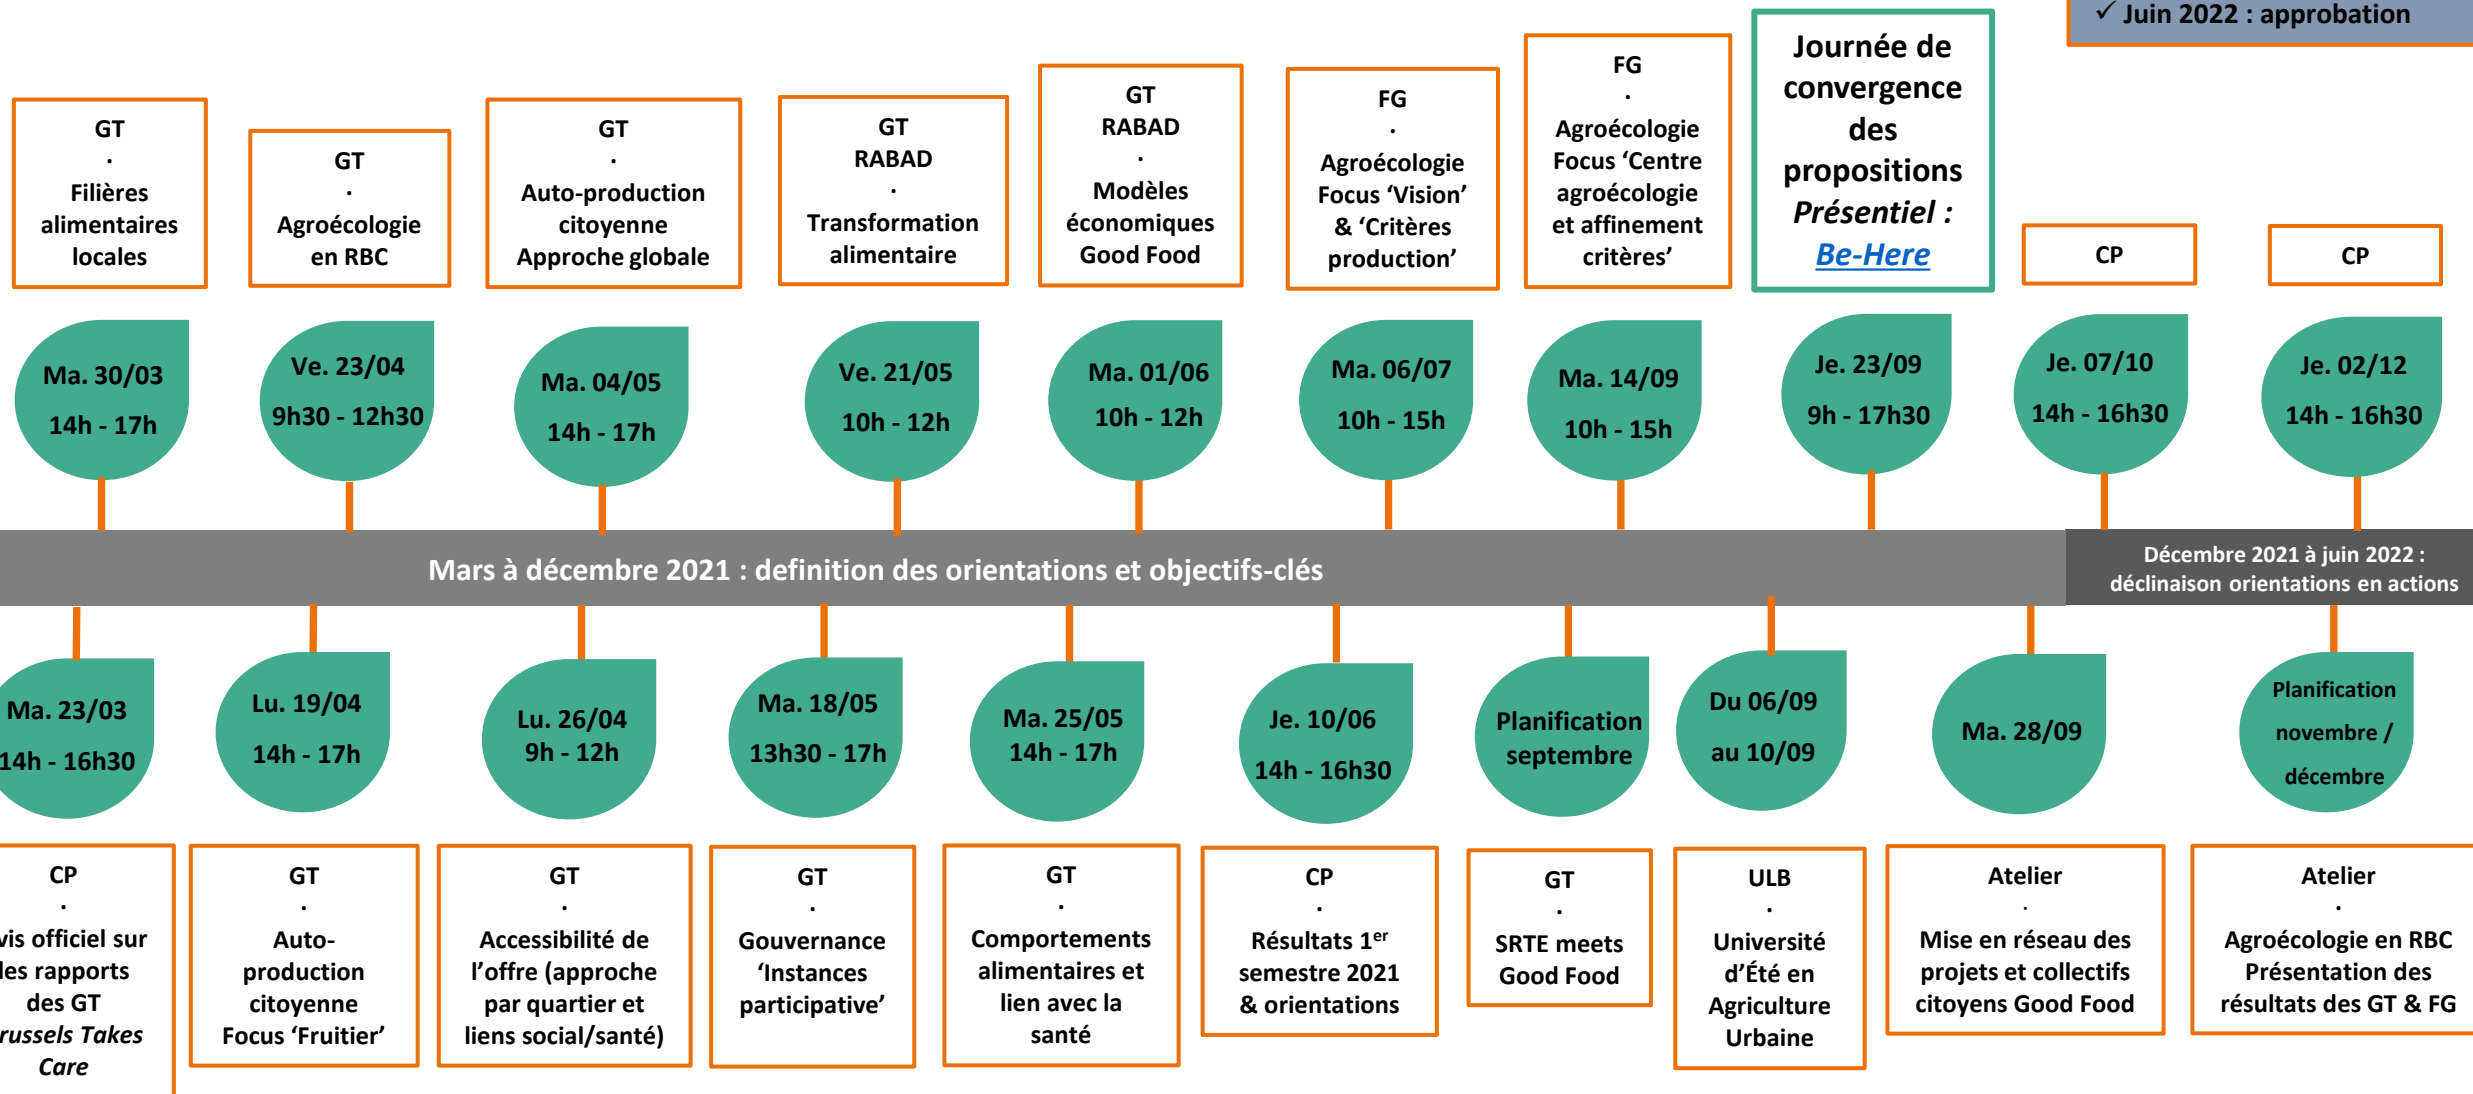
✓ Juin 2022 : approbation

GT
·
Filières alimentaires locales

GT
·
Agroécologie en RBC

GT
·
Auto-production citoyenne Approche globale

GT
RABAD
·
Transformation alimentaire

GT
RABAD
·
Modèles économiques Good Food

FG
·
Agroécologie Focus 'Vision' & 'Critères production'

FG
·
Agroécologie Focus 'Centre agroécologie et affinement critères'

Journée de convergence des propositions
*Présentiel :*
Be-Here

CP

CP

Ma. 30/03
14h - 17h

Ve. 23/04
9h30 - 12h30

Ma. 04/05
14h - 17h

Ve. 21/05
10h - 12h

Ma. 01/06
10h - 12h

Ma. 06/07
10h - 15h

Ma. 14/09
10h - 15h

Je. 23/09
9h - 17h30

Je. 07/10
14h - 16h30

Je. 02/12
14h - 16h30

Mars à décembre 2021 : definition des orientations et objectifs-clés

Décembre 2021 à juin 2022 : déclinaison orientations en actions

Ma. 23/03
14h - 16h30

Lu. 19/04
14h - 17h

Lu. 26/04
9h - 12h

Ma. 18/05
13h30 - 17h

Ma. 25/05
14h - 17h

Je. 10/06
14h - 16h30

Planification septembre

Du 06/09
au 10/09

Ma. 28/09

Planification novembre / décembre

CP
·
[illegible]vis officiel sur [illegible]les rapports des GT
*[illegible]russels Takes Care*

GT
·
Auto-production citoyenne Focus 'Fruitier'

GT
·
Accessibilité de l'offre (approche par quartier et liens social/santé)

GT
·
Gouvernance 'Instances participative'

GT
·
Comportements alimentaires et lien avec la santé

CP
·
Résultats 1$^{er}$ semestre 2021 & orientations

GT
·
SRTE meets Good Food

ULB
·
Université d'Été en Agriculture Urbaine

Atelier
·
Mise en réseau des projets et collectifs citoyens Good Food

Atelier
·
Agroécologie en RBC Présentation des résultats des GT & FG